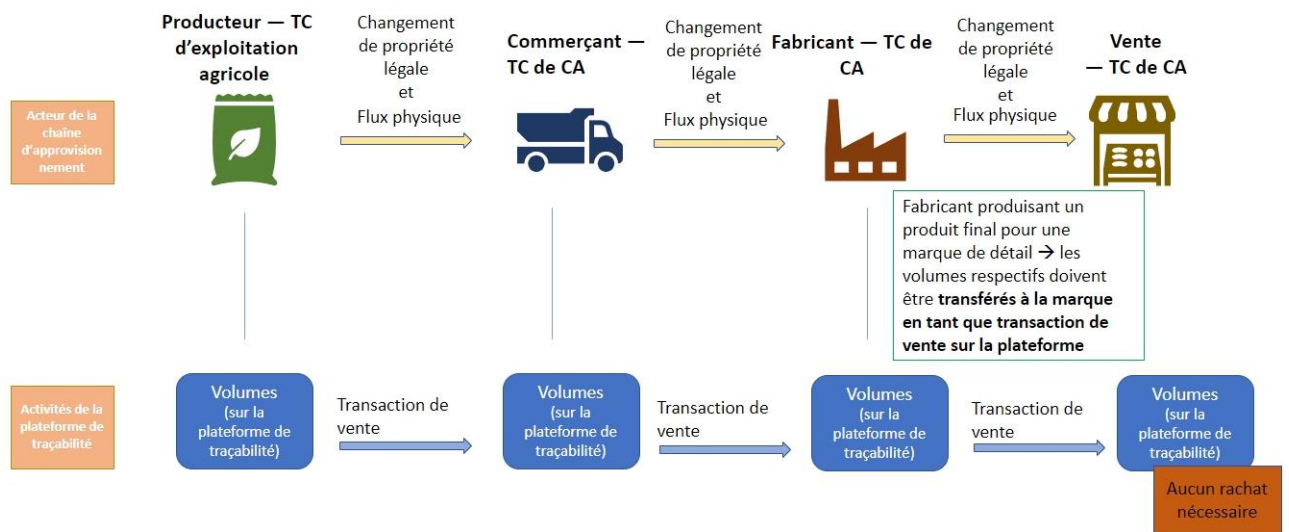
Acteur de la chaine d'approvisionnement

Producteur — TC d'exploitation agricole

Changement de propriété légale et Flux physique

Commerçant — TC de CA

Changement de propriété légale et Flux physique

Fabricant — TC de CA

Changement de propriété légale et Flux physique

Vente — TC de CA

Fabricant produisant un produit final pour une marque de détail → les volumes respectifs doivent être **transférés à la marque en tant que transaction de vente sur la plateforme**

Activités de la plateforme de traçabilité

Volumes (sur la plateforme de traçabilité)

Transaction de vente

Volumes (sur la plateforme de traçabilité)

Transaction de vente

Volumes (sur la plateforme de traçabilité)

Transaction de vente

Volumes (sur la plateforme de traçabilité)

Aucun rachat nécessaire